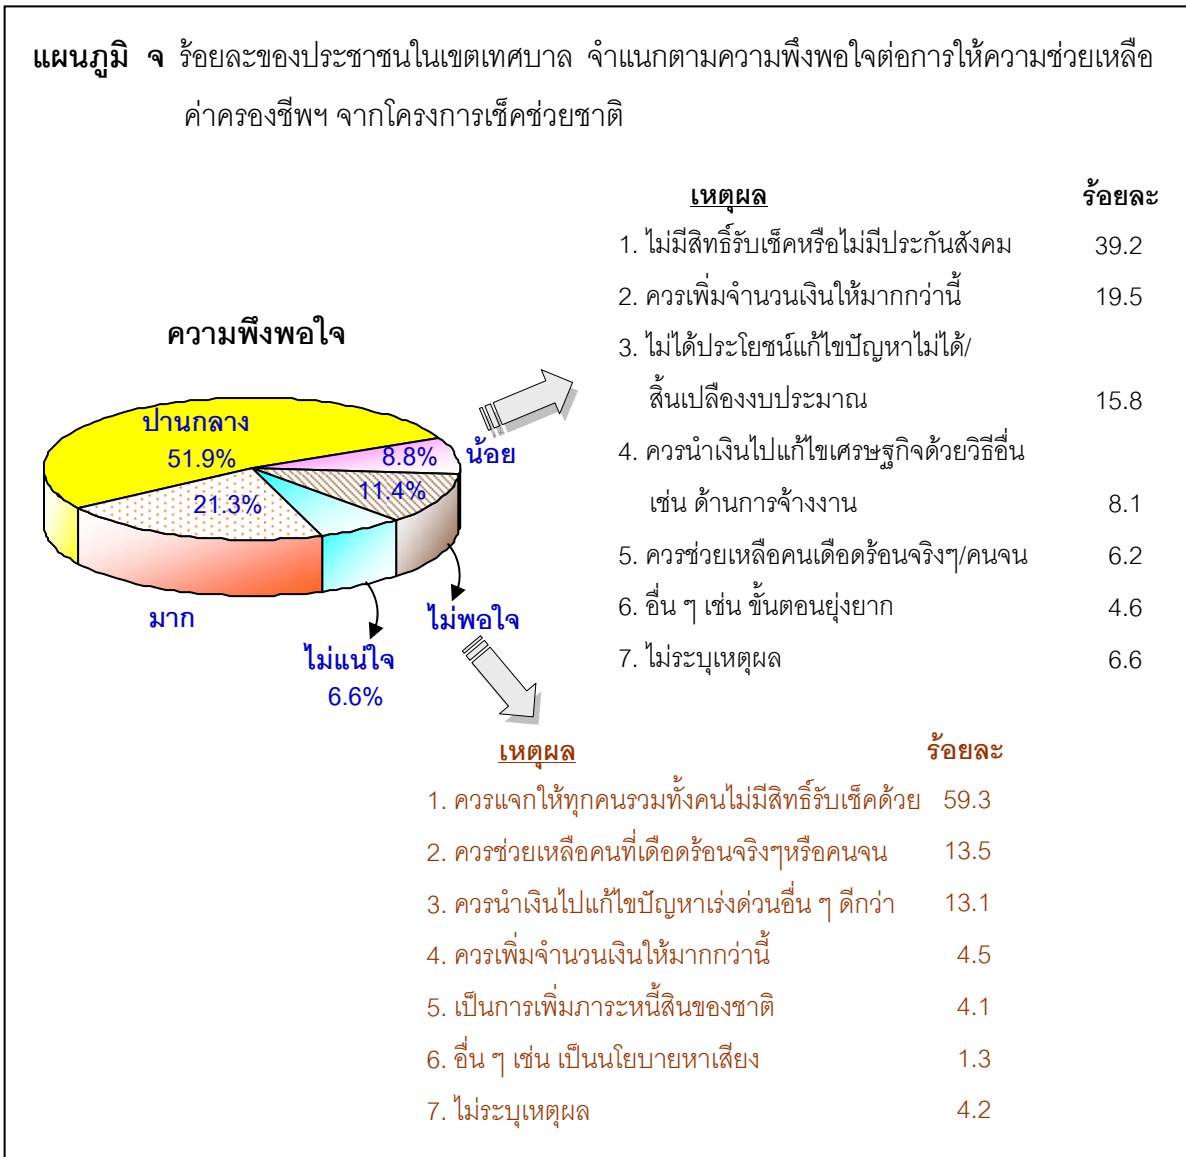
แผนภูมิ จ ร้อยละของประชาชนในเขตเทศบาล จำแนกตามความพึงพอใจต่อการให้ความช่วยเหลือค่าครองชีพฯ จากโครงการเช็คช่วยชาติ

ความพึงพอใจ

ปานกลาง 51.9%

8.8% น้อย

11.4%

21.3%

มาก

ไม่แน่ใจ 6.6%

ไม่พอใจ

| เหตุผล | ร้อยละ |
|---|---|
| 1. ไม่มีสิทธิ์รับเช็คหรือไม่มีประกันสังคม | 39.2 |
| 2. ควรเพิ่มจำนวนเงินให้มากกว่านี้ | 19.5 |
| 3. ไม่ได้ประโยชน์แก้ไขปัญหาไม่ได้/สิ้นเปลืองงบประมาณ | 15.8 |
| 4. ควรนำเงินไปแก้ไขเศรษฐกิจด้วยวิธีอื่น เช่น ด้านการจ้างงาน | 8.1 |
| 5. ควรช่วยเหลือคนเดือดร้อนจริงๆ/คนจน | 6.2 |
| 6. อื่น ๆ เช่น ขั้นตอนยุ่งยาก | 4.6 |
| 7. ไม่ระบุเหตุผล | 6.6 |

| เหตุผล | ร้อยละ |
|---|---|
| 1. ควรแจกให้ทุกคนรวมทั้งคนไม่มีสิทธิ์รับเช็คด้วย | 59.3 |
| 2. ควรช่วยเหลือคนที่เดือดร้อนจริงๆหรือคนจน | 13.5 |
| 3. ควรนำเงินไปแก้ไขปัญหาเร่งด่วนอื่น ๆ ดีกว่า | 13.1 |
| 4. ควรเพิ่มจำนวนเงินให้มากกว่านี้ | 4.5 |
| 5. เป็นการเพิ่มภาระหนี้สินของชาติ | 4.1 |
| 6. อื่น ๆ เช่น เป็นนโยบายหาเสียง | 1.3 |
| 7. ไม่ระบุเหตุผล | 4.2 |